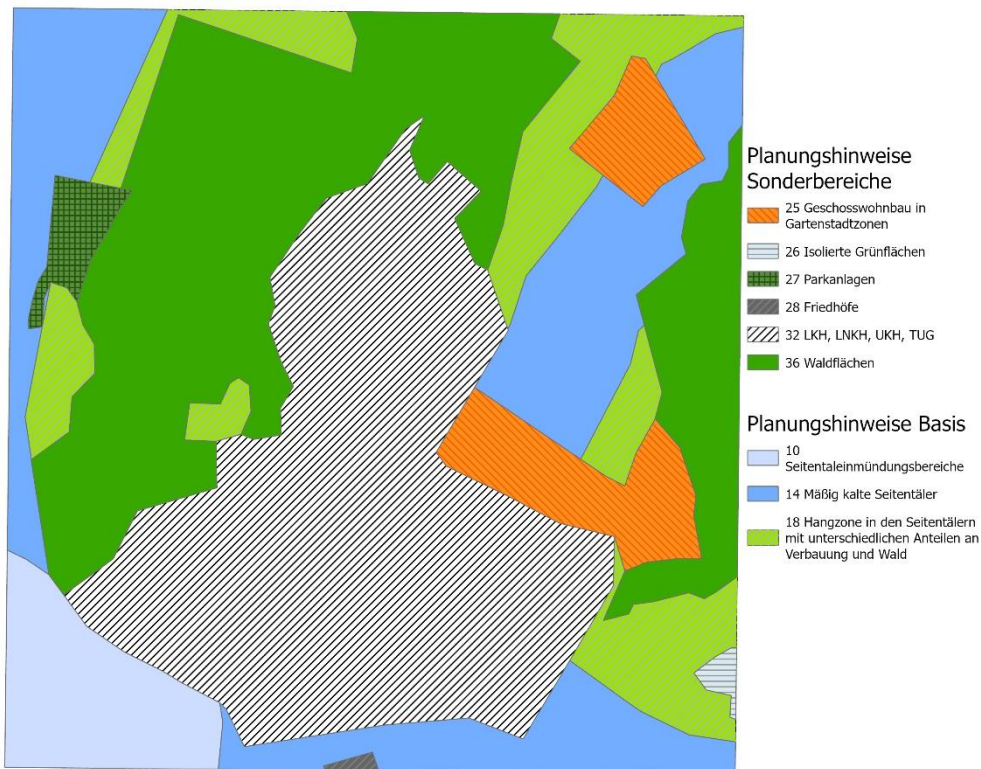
Planungshinweise Sonderbereiche

25 Geschosswohnbau in Gartenstadtzonen

26 Isolierte Grünflächen

27 Parkanlagen

28 Friedhöfe

32 LKH, LNKH, UKH, TUG

36 Waldflächen

Planungshinweise Basis

10 Seitentaleinmündungsbereiche

14 Mäßig kalte Seitentäler

18 Hangzone in den Seitentälern mit unterschiedlichen Anteilen an Verbauung und Wald